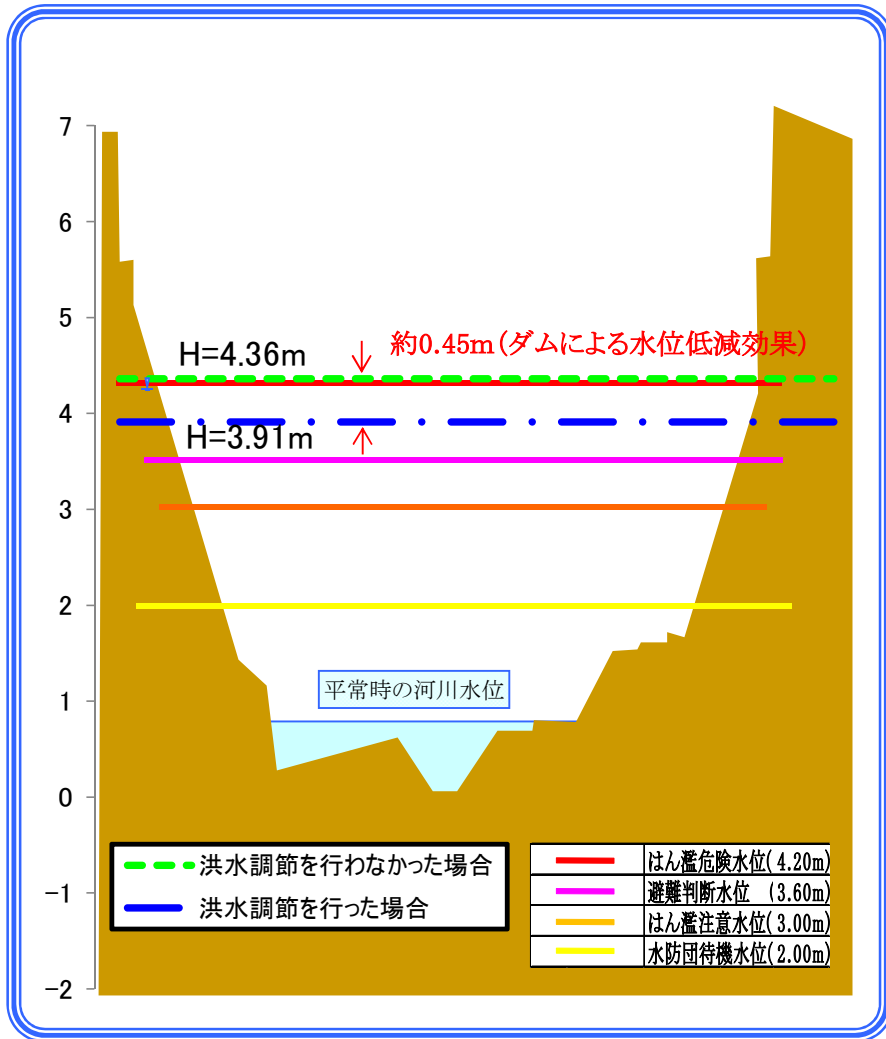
7
6
5
4
3
2
1
0
−1
−2

H=4.36m
約0.45m(ダムによる水位低減効果)
H=3.91m

平常時の河川水位

洪水調節を行わなかった場合
洪水調節を行った場合

| | |
|---|---|
| | はん濫危険水位(4.20m) |
| | 避難判断水位 (3.60m) |
| | はん濫注意水位(3.00m) |
| | 水防団待機水位(2.00m) |